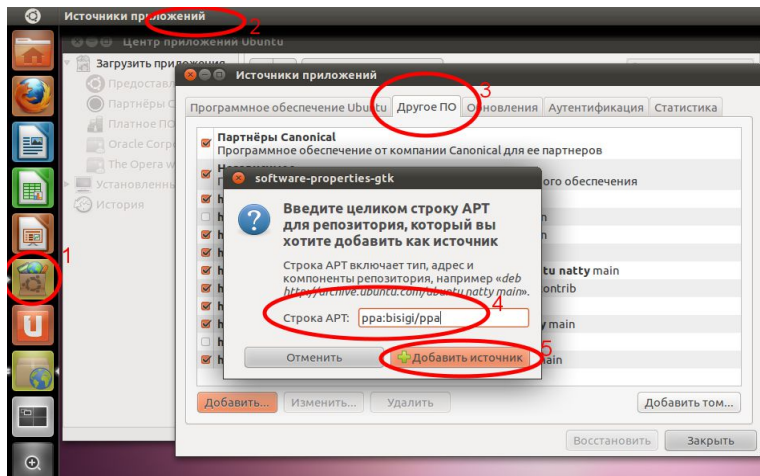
Источники приложений 2

Центр приложений Ubuntu

Загрузить приложения

Предоста

Партнёры C

Платное ПО

Oracle Corp

The Opera w

Установленн

История

1

Источники приложений

Программное обеспечение Ubuntu | Другое ПО | Обновления | Аутентификация | Статистика

3

Партнёры Canonical
Программное обеспечение от компании Canonical для ее партнеров

Независимые
П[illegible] ого обеспечения

h n

h n

h tu natty main

h contrib

h y main

h

h main

software-properties-gtk

Введите целиком строку APT для репозитория, который вы хотите добавить как источник

Строка APT включает тип, адрес и компоненты репозитория, например «deb http://archive.ubuntu.com/ubuntu natty main».

Строка APT: ppa:bisigi/ppa

4

Отменить

Добавить источник

5

Добавить... | Изменить... | Удалить | Добавить том...

Восстановить | Закрыть